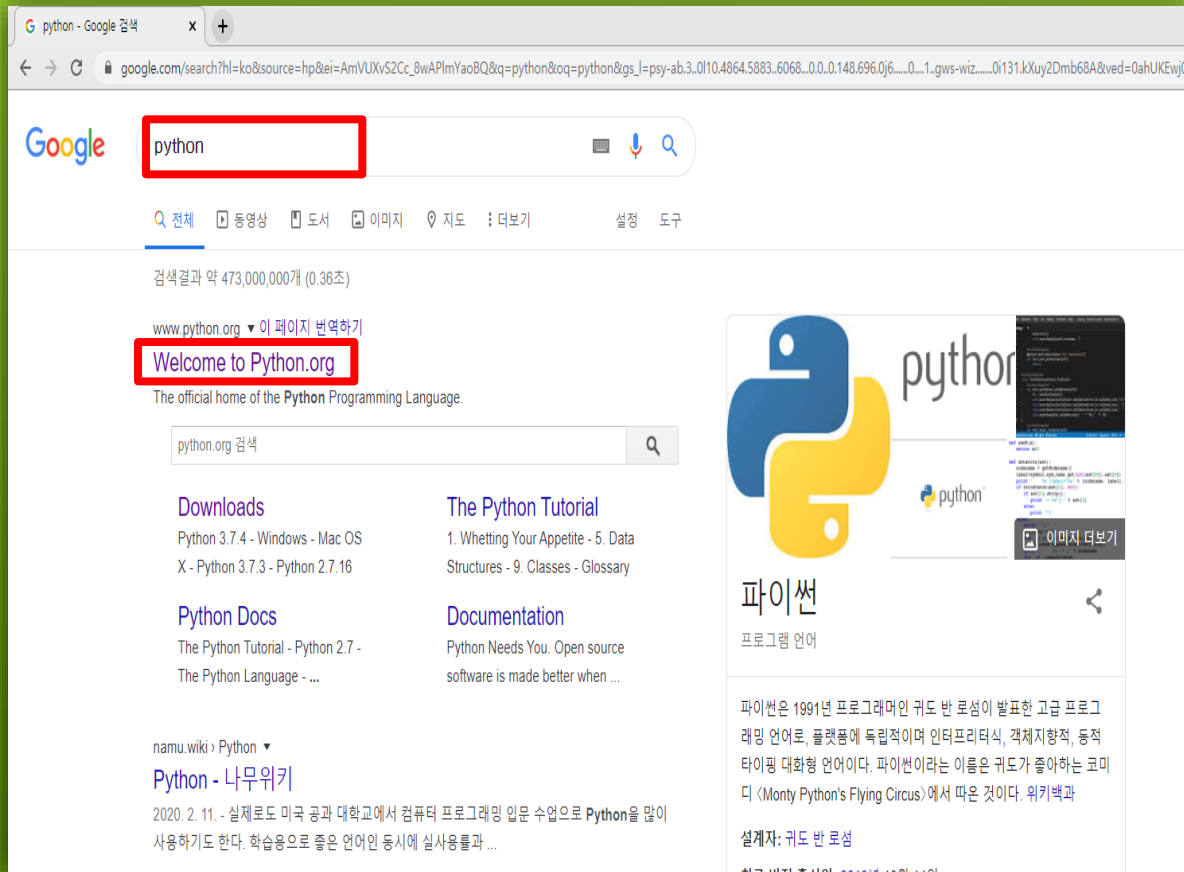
python - Google 검색 ×
+
google.com/search?hl=ko&source=hp&ei=AmVUXvS2Cc_8wAPImYaoBQ&q=python&oq=python&gs_l=psy-ab.3..0l10.4864.5883..6068...0.0..0.148.696.0j6......0....1..gws-wiz.......0i131.kXuy2Dmb68A&ved=0ahUKEwj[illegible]

Google
python

전체 동영상 도서 이미지 지도 더보기 설정 도구

검색결과 약 473,000,000개 (0.36초)

www.python.org ▾ 이 페이지 번역하기
Welcome to Python.org
The official home of the Python Programming Language.

python.org 검색

Downloads
Python 3.7.4 - Windows - Mac OS X - Python 3.7.3 - Python 2.7.16

The Python Tutorial
1. Whetting Your Appetite - 5. Data Structures - 9. Classes - Glossary

Python Docs
The Python Tutorial - Python 2.7 - The Python Language - ...

Documentation
Python Needs You. Open source software is made better when ...

namu.wiki › Python ▾
Python - 나무위키
2020. 2. 11. - 실제로도 미국 공과 대학교에서 컴퓨터 프로그래밍 입문 수업으로 Python을 많이 사용하기도 한다. 학습용으로 좋은 언어인 동시에 실사용률과 ...

python
python
이미지 더보기

파이썬
프로그램 언어

파이썬은 1991년 프로그래머인 귀도 반 로섬이 발표한 고급 프로그래밍 언어로, 플랫폼에 독립적이며 인터프리터식, 객체지향적, 동적 타이핑 대화형 언어이다. 파이썬이라는 이름은 귀도가 좋아하는 코미디 〈Monty Python's Flying Circus〉에서 따온 것이다. 위키백과

설계자: 귀도 반 로섬
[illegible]